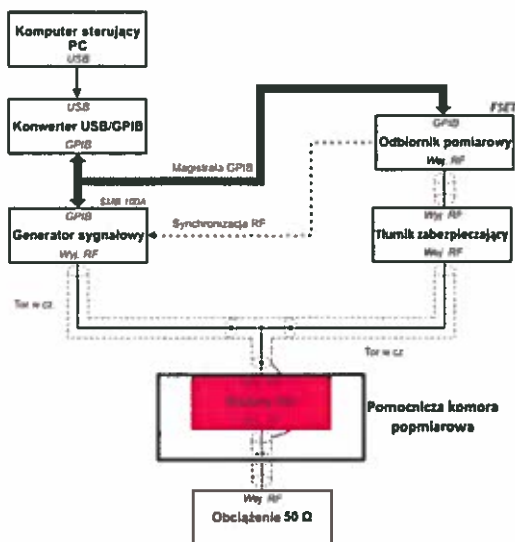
Komputer sterujący PC
USB

USB
Konwerter USB/GPIB
GPIB

Magistrala GPIB

FSET
GPIB
Odbiornik pomiarowy
Wyj. RF

SMB 100A
GPIB
Generator sygnałowy
Wyj. RF

Synchronizacja RF

Wyj. RF
Tłumik zabezpieczający
Wej. RF

Tor w.cz.

Tor w.cz.

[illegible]

Pomocnicza komora popmiarowa

Wej. RF
Obciążenie 50 Ω